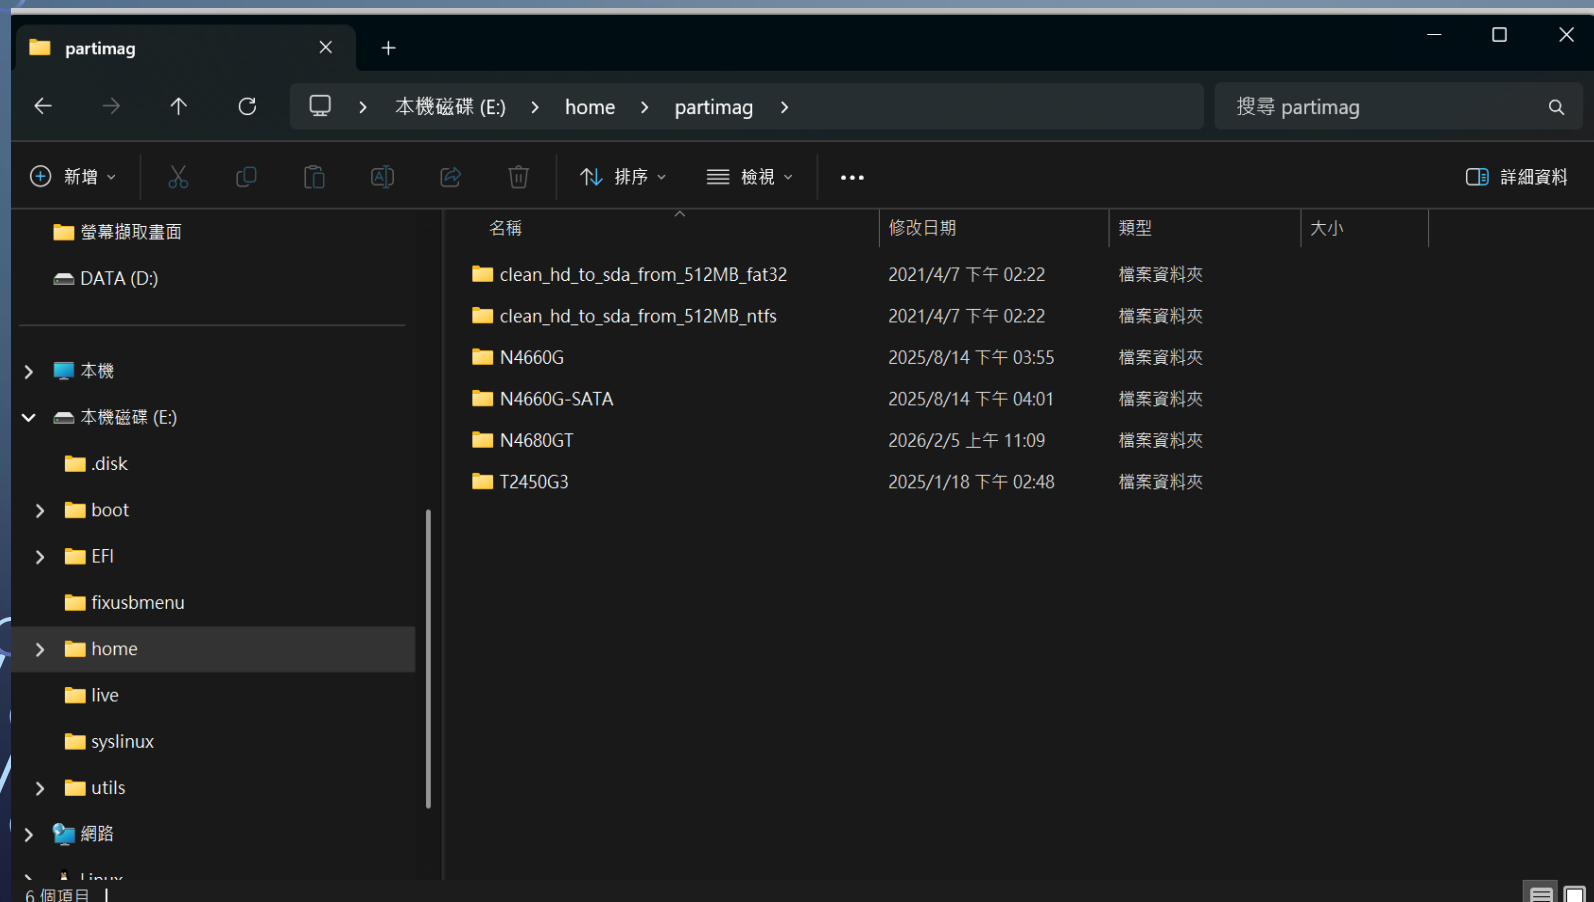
partimag

本機磁碟 (E:) > home > partimag >

搜尋 partimag

新增 排序 檢視 ... 詳細資料

螢幕擷取畫面
DATA (D:)

本機
本機磁碟 (E:)
.disk
boot
EFI
fixusbmenu
home
live
syslinux
utils
網路
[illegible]

| 名稱 | 修改日期 | 類型 | 大小 |
|---|---|---|---|
| clean_hd_to_sda_from_512MB_fat32 | 2021/4/7 下午 02:22 | 檔案資料夾 | |
| clean_hd_to_sda_from_512MB_ntfs | 2021/4/7 下午 02:22 | 檔案資料夾 | |
| N4660G | 2025/8/14 下午 03:55 | 檔案資料夾 | |
| N4660G-SATA | 2025/8/14 下午 04:01 | 檔案資料夾 | |
| N4680GT | 2026/2/5 上午 11:09 | 檔案資料夾 | |
| T2450G3 | 2025/1/18 下午 02:48 | 檔案資料夾 | |

6 個項目